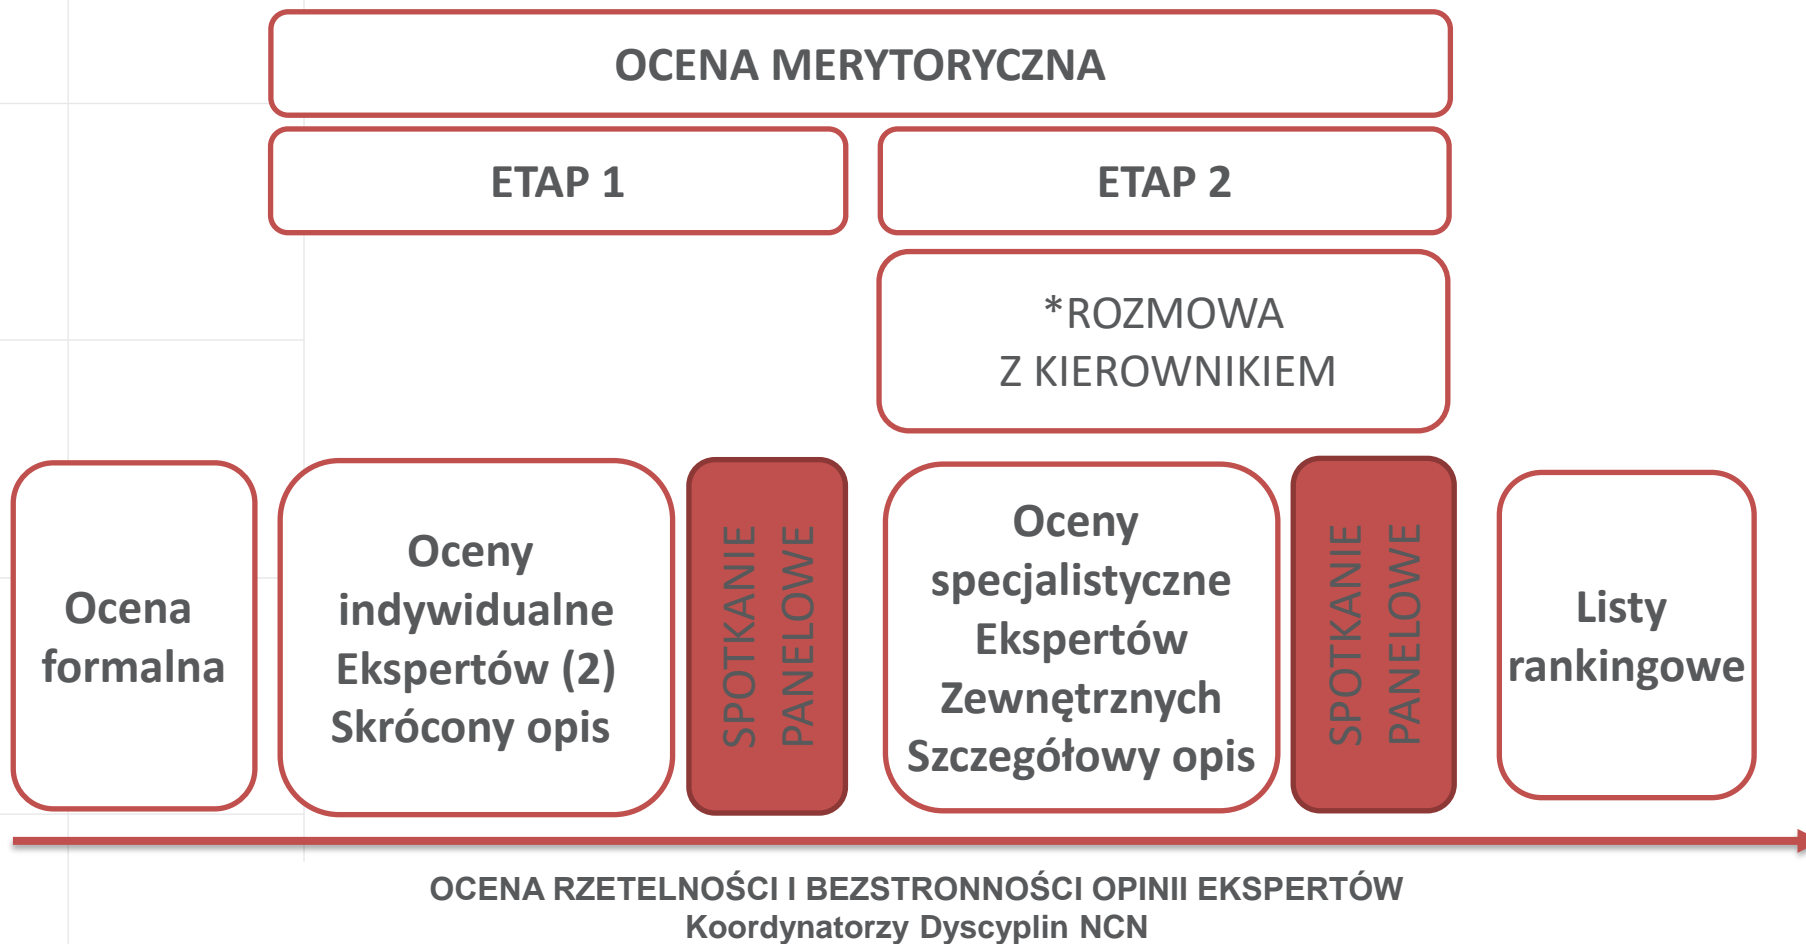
OCENA MERYTORYCZNA

ETAP 1

ETAP 2

*ROZMOWA
Z KIEROWNIKIEM

Ocena formalna

Oceny indywidualne Ekspertów (2) Skrócony opis

SPOTKANIE PANELOWE

Oceny specjalistyczne Ekspertów Zewnętrznych Szczegółowy opis

SPOTKANIE PANELOWE

Listy rankingowe

OCENA RZETELNOŚCI I BEZSTRONNOŚCI OPINII EKSPERTÓW
Koordynatorzy Dyscyplin NCN